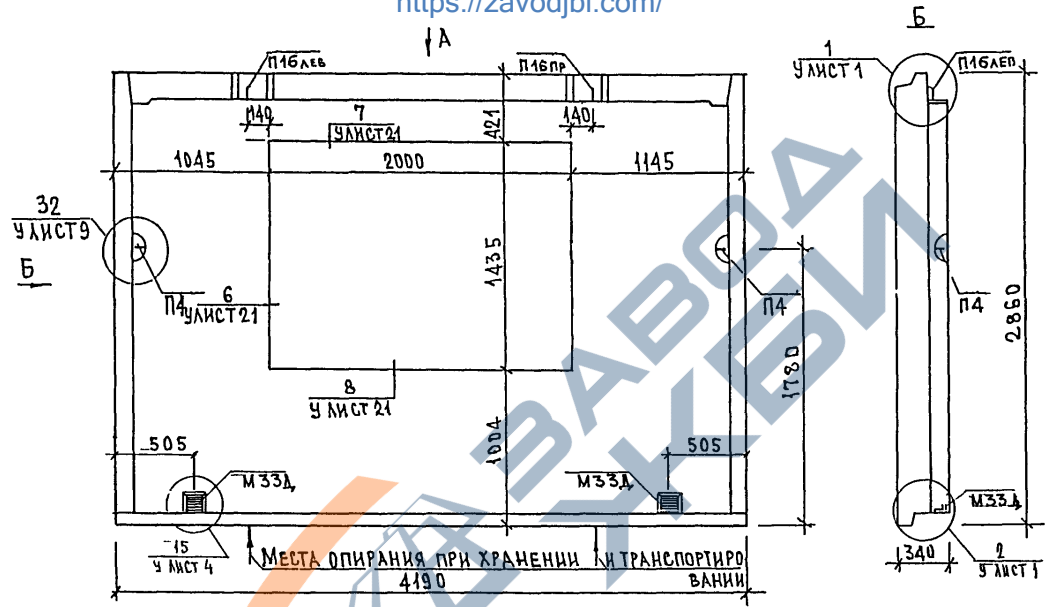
https://zavodjbi.com/

А

П16лев
П16пр
140
7
У лист 21
421
140
1045
2000
1145
32
У лист 9
Б
1435
П4
6
У лист 21
П4
8
У лист 21
1780
1004
505
505
М33д
М33д
15
У лист 4
Места опирания при хранении и транспортировании
4190

Б
1
У лист 1
П16лев
П4
2860
М33д
340
2
У лист 1

ЗАВОД ЖБИ